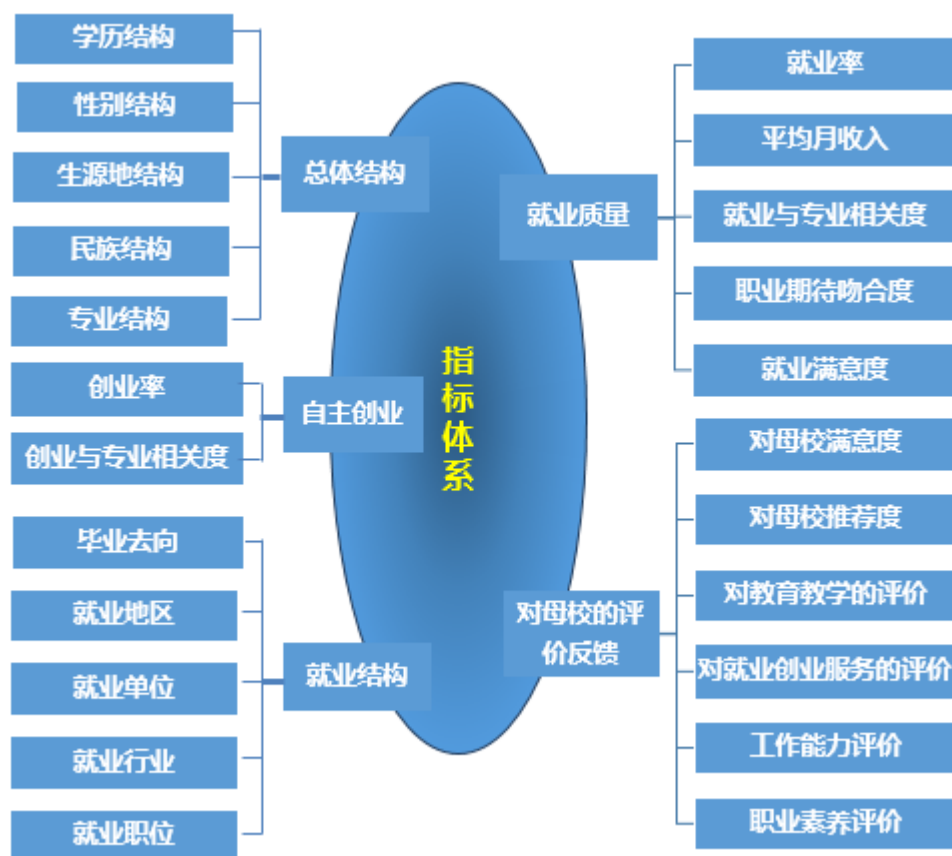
指标体系

总体结构
学历结构
性别结构
生源地结构
民族结构
专业结构

自主创业
创业率
创业与专业相关度

就业结构
毕业去向
就业地区
就业单位
就业行业
就业职位

就业质量
就业率
平均月收入
就业与专业相关度
职业期待吻合度
就业满意度

对母校的评价反馈
对母校满意度
对母校推荐度
对教育教学的评价
对就业创业服务的评价
工作能力评价
职业素养评价